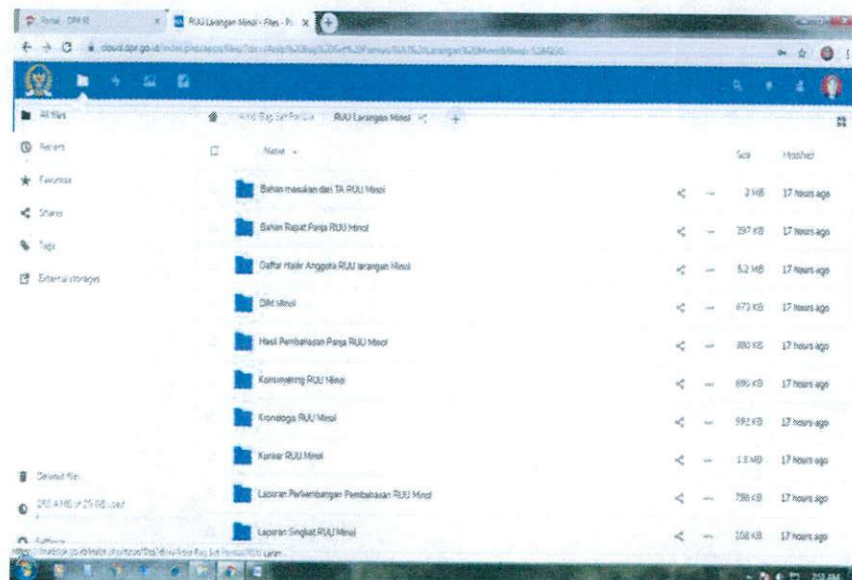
Portal - DPR RI
RUU Larangan Minol - Files - P...
cloud.dpr.go.id/index.php/apps/files/?dir=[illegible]

All files
Recent
Favorites
Shares
Tags
External storages
Deleted files
292.4 MB of 25 GB used
Settings

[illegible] RUU Larangan Minol

| Name | Size | Modified |
|---|---|---|
| Bahan masukan dari TA RUU Minol | 2 MB | 17 hours ago |
| Bahan Rapat Panja RUU Minol | 397 KB | 17 hours ago |
| Daftar Hadir Anggota RUU larangan Minol | 5.2 MB | 17 hours ago |
| DIM Minol | 673 KB | 17 hours ago |
| Hasil Pembahasan Panja RUU Minol | 380 KB | 17 hours ago |
| Konsinyering RUU Minol | 690 KB | 17 hours ago |
| Kronologis RUU Minol | 592 KB | 17 hours ago |
| Kunker RUU Minol | 1.8 MB | 17 hours ago |
| Laporan Perkembangan Pembahasan RUU Minol | 786 KB | 17 hours ago |
| Laporan Singkat RUU Minol | 108 KB | 17 hours ago |

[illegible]